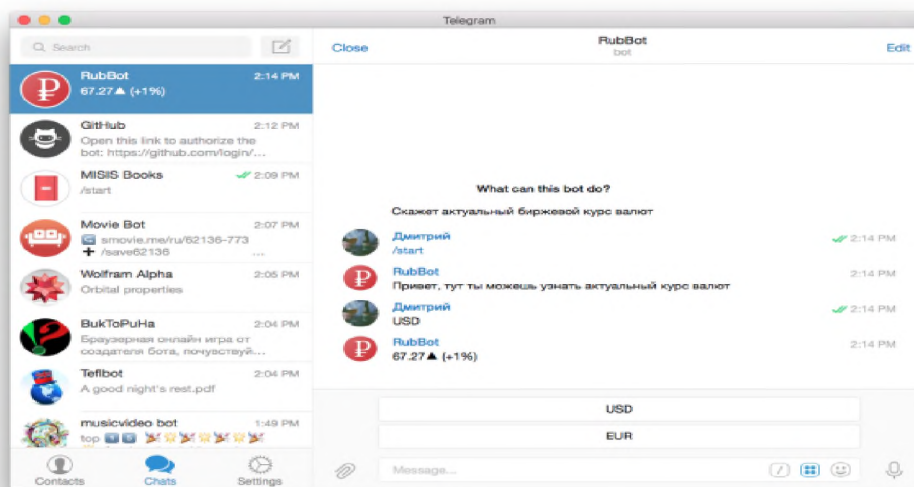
Telegram

Search

RubBot 2:14 PM
67.27▲ (+1%)

GitHub 2:12 PM
Open this link to authorize the bot: https://github.com/login/...

MISIS Books 2:09 PM
/start

Movie Bot 2:07 PM
smovie.me/ru/62136-773
/save62136

Wolfram Alpha 2:05 PM
Orbital properties

BukToPuHa 2:04 PM
Браузерная онлайн игра от создателя бота, почувствуй...

Teflbot 2:04 PM
A good night's rest.pdf

musicvideo bot 1:49 PM
top

Contacts Chats Settings

Close
RubBot
bot
Edit

What can this bot do?
Скажет актуальный биржевой курс валют

Дмитрий 2:14 PM
/start

RubBot 2:14 PM
Привет, тут ты можешь узнать актуальный курс валют

Дмитрий 2:14 PM
USD

RubBot 2:14 PM
67.27▲ (+1%)

USD
EUR

Message...